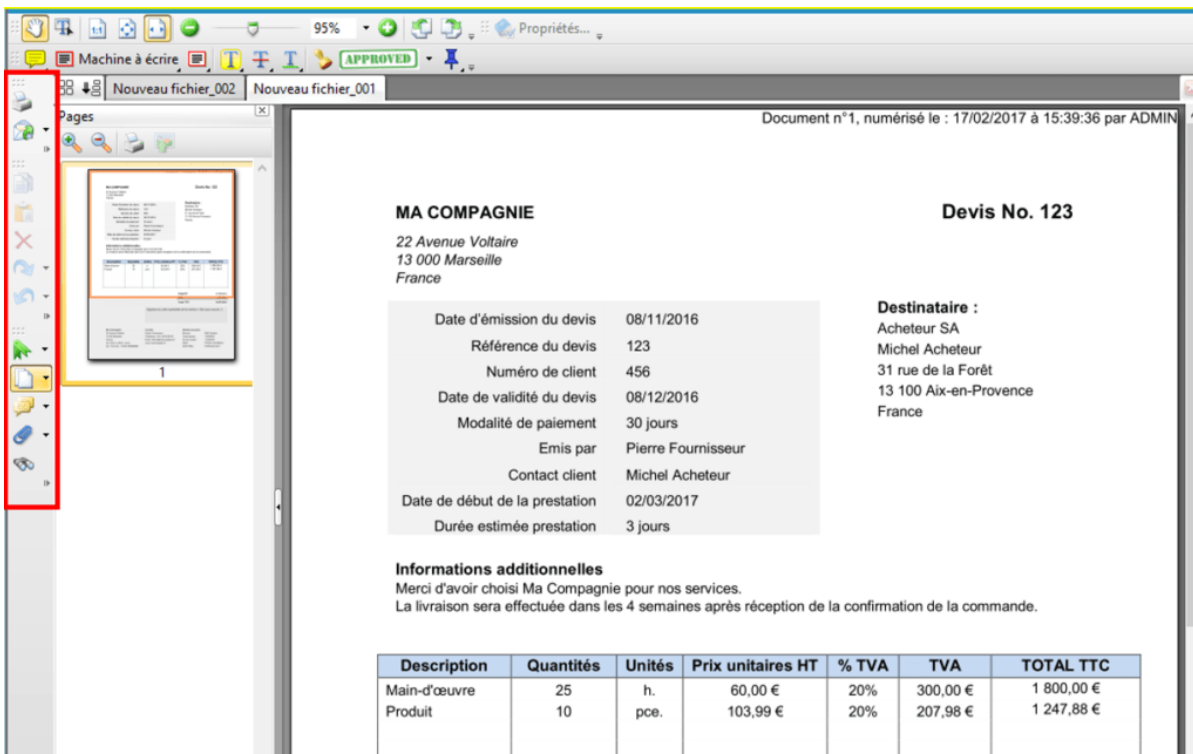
95%
Propriétés...
Machine à écrire
APPROVED
Nouveau fichier_002
Nouveau fichier_001
Pages
1

Document n°1, numérisé le : 17/02/2017 à 15:39:36 par ADMIN

MA COMPAGNIE
22 Avenue Voltaire
13 000 Marseille
France

Devis No. 123

| | |
|---|---|
| Date d'émission du devis | 08/11/2016 |
| Référence du devis | 123 |
| Numéro de client | 456 |
| Date de validité du devis | 08/12/2016 |
| Modalité de paiement | 30 jours |
| Emis par | Pierre Fournisseur |
| Contact client | Michel Acheteur |
| Date de début de la prestation | 02/03/2017 |
| Durée estimée prestation | 3 jours |

Destinataire :
Acheteur SA
Michel Acheteur
31 rue de la Forêt
13 100 Aix-en-Provence
France

Informations additionnelles
Merci d'avoir choisi Ma Compagnie pour nos services.
La livraison sera effectuée dans les 4 semaines après réception de la confirmation de la commande.

| Description | Quantités | Unités | Prix unitaires HT | % TVA | TVA | TOTAL TTC |
|---|---|---|---|---|---|---|
| Main-d'œuvre | 25 | h. | 60,00 € | 20% | 300,00 € | 1 800,00 € |
| Produit | 10 | pce. | 103,99 € | 20% | 207,98 € | 1 247,88 € |